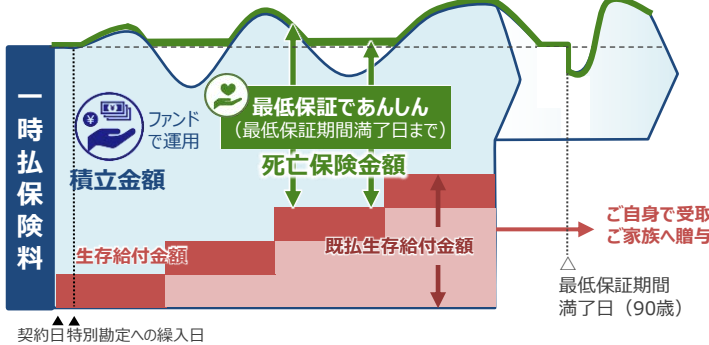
一時払保険料

ファンドで運用

積立金額

最低保証であんしん
（最低保証期間満了日まで）

死亡保険金額

生存給付金額

既払生存給付金額

ご自身で受取
ご家族へ贈与

最低保証期間
満了日（90歳）

契約日特別勘定への繰入日